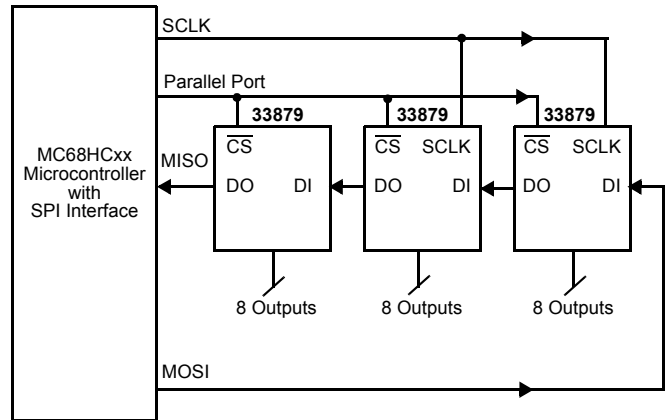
SCLK

Parallel Port

MC68HCxx Microcontroller with SPI Interface

MISO

33879
$\overline{CS}$
DO DI

33879
$\overline{CS}$ SCLK
DO DI

33879
$\overline{CS}$ SCLK
DO DI

8 Outputs

8 Outputs

8 Outputs

MOSI